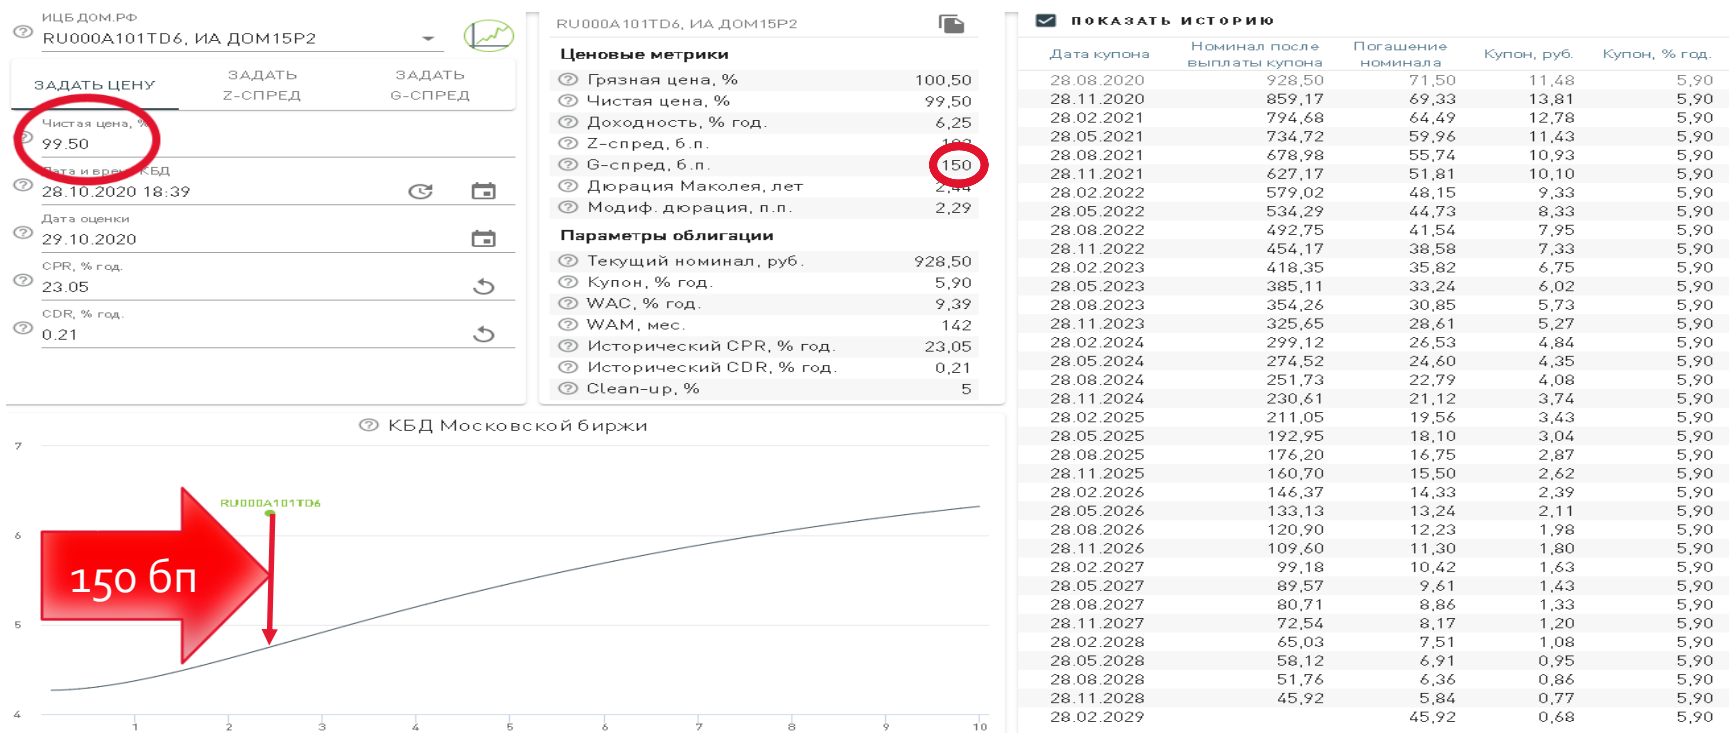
ИЦБ ДОМ.РФ
RU000A101TD6, ИА ДОМ15Р2

ЗАДАТЬ ЦЕНУ
ЗАДАТЬ Z-СПРЕД
ЗАДАТЬ G-СПРЕД

Чистая цена, %
99.50
Дата и время КБД
28.10.2020 18:39
Дата оценки
29.10.2020
CPR, % год.
23.05
CDR, % год.
0.21

RU000A101TD6, ИА ДОМ15Р2

Ценовые метрики

| | |
|---|---|
| Грязная цена, % | 100,50 |
| Чистая цена, % | 99,50 |
| Доходность, % год. | 6,25 |
| Z-спред, б.п. | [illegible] |
| G-спред, б.п. | 150 |
| Дюрация Маколея, лет | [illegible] |
| Модиф. дюрация, п.п. | 2,29 |

Параметры облигации

| | |
|---|---|
| Текущий номинал, руб. | 928,50 |
| Купон, % год. | 5,90 |
| WAC, % год. | 9,39 |
| WAM, мес. | 142 |
| Исторический CPR, % год. | 23,05 |
| Исторический CDR, % год. | 0,21 |
| Clean-up, % | 5 |

КБД Московской биржи

7
6
5
4
1 2 3 4 5 6 7 8 9 10
RU000A101TD6
150 бп

ПОКАЗАТЬ ИСТОРИЮ

| Дата купона | Номинал после выплаты купона | Погашение номинала | Купон, руб. | Купон, % год. |
|---|---|---|---|---|
| 28.08.2020 | 928,50 | 71,50 | 11,48 | 5,90 |
| 28.11.2020 | 859,17 | 69,33 | 13,81 | 5,90 |
| 28.02.2021 | 794,68 | 64,49 | 12,78 | 5,90 |
| 28.05.2021 | 734,72 | 59,96 | 11,43 | 5,90 |
| 28.08.2021 | 678,98 | 55,74 | 10,93 | 5,90 |
| 28.11.2021 | 627,17 | 51,81 | 10,10 | 5,90 |
| 28.02.2022 | 579,02 | 48,15 | 9,33 | 5,90 |
| 28.05.2022 | 534,29 | 44,73 | 8,33 | 5,90 |
| 28.08.2022 | 492,75 | 41,54 | 7,95 | 5,90 |
| 28.11.2022 | 454,17 | 38,58 | 7,33 | 5,90 |
| 28.02.2023 | 418,35 | 35,82 | 6,75 | 5,90 |
| 28.05.2023 | 385,11 | 33,24 | 6,02 | 5,90 |
| 28.08.2023 | 354,26 | 30,85 | 5,73 | 5,90 |
| 28.11.2023 | 325,65 | 28,61 | 5,27 | 5,90 |
| 28.02.2024 | 299,12 | 26,53 | 4,84 | 5,90 |
| 28.05.2024 | 274,52 | 24,60 | 4,35 | 5,90 |
| 28.08.2024 | 251,73 | 22,79 | 4,08 | 5,90 |
| 28.11.2024 | 230,61 | 21,12 | 3,74 | 5,90 |
| 28.02.2025 | 211,05 | 19,56 | 3,43 | 5,90 |
| 28.05.2025 | 192,95 | 18,10 | 3,04 | 5,90 |
| 28.08.2025 | 176,20 | 16,75 | 2,87 | 5,90 |
| 28.11.2025 | 160,70 | 15,50 | 2,62 | 5,90 |
| 28.02.2026 | 146,37 | 14,33 | 2,39 | 5,90 |
| 28.05.2026 | 133,13 | 13,24 | 2,11 | 5,90 |
| 28.08.2026 | 120,90 | 12,23 | 1,98 | 5,90 |
| 28.11.2026 | 109,60 | 11,30 | 1,80 | 5,90 |
| 28.02.2027 | 99,18 | 10,42 | 1,63 | 5,90 |
| 28.05.2027 | 89,57 | 9,61 | 1,43 | 5,90 |
| 28.08.2027 | 80,71 | 8,86 | 1,33 | 5,90 |
| 28.11.2027 | 72,54 | 8,17 | 1,20 | 5,90 |
| 28.02.2028 | 65,03 | 7,51 | 1,08 | 5,90 |
| 28.05.2028 | 58,12 | 6,91 | 0,95 | 5,90 |
| 28.08.2028 | 51,76 | 6,36 | 0,86 | 5,90 |
| 28.11.2028 | 45,92 | 5,84 | 0,77 | 5,90 |
| 28.02.2029 | | 45,92 | 0,68 | 5,90 |